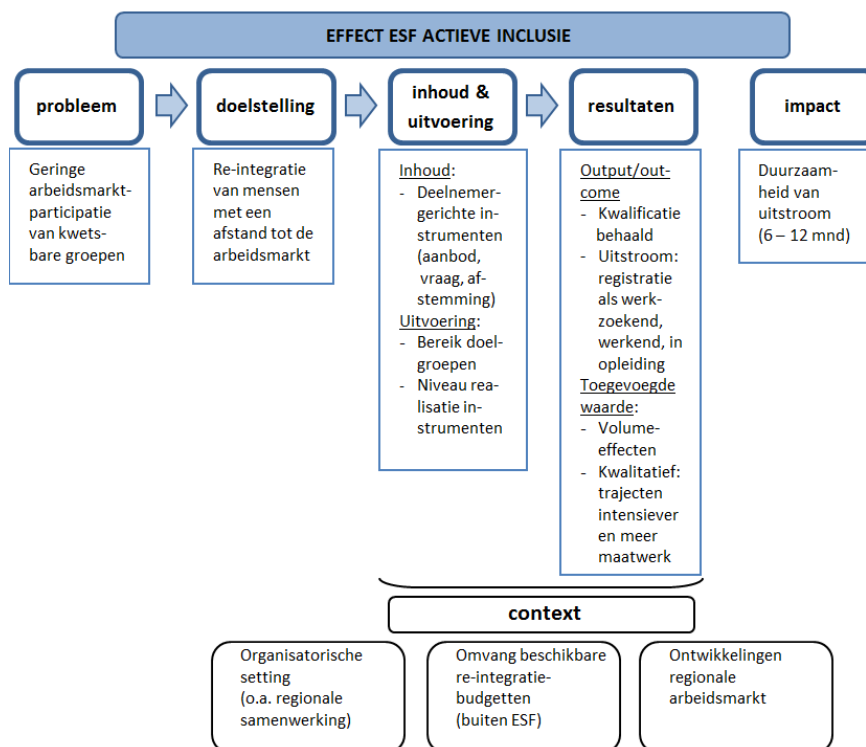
EFFECT ESF ACTIEVE INCLUSIE

probleem

Geringe arbeidsmarktparticipatie van kwetsbare groepen

doelstelling

Re-integratie van mensen met een afstand tot de arbeidsmarkt

inhoud & uitvoering

Inhoud:
- Deelnemergerichte instrumenten (aanbod, vraag, afstemming)
Uitvoering:
- Bereik doelgroepen
- Niveau realisatie instrumenten

resultaten

Output/outcome
- Kwalificatie behaald
- Uitstroom: registratie als werkzoekend, werkend, in opleiding
Toegevoegde waarde:
- Volume-effecten
- Kwalitatief: trajecten intensiever en meer maatwerk

impact

Duurzaamheid van uitstroom (6 – 12 mnd)

context

Organisatorische setting (o.a. regionale samenwerking)

Omvang beschikbare re-integratiebudgetten (buiten ESF)

Ontwikkelingen regionale arbeidsmarkt